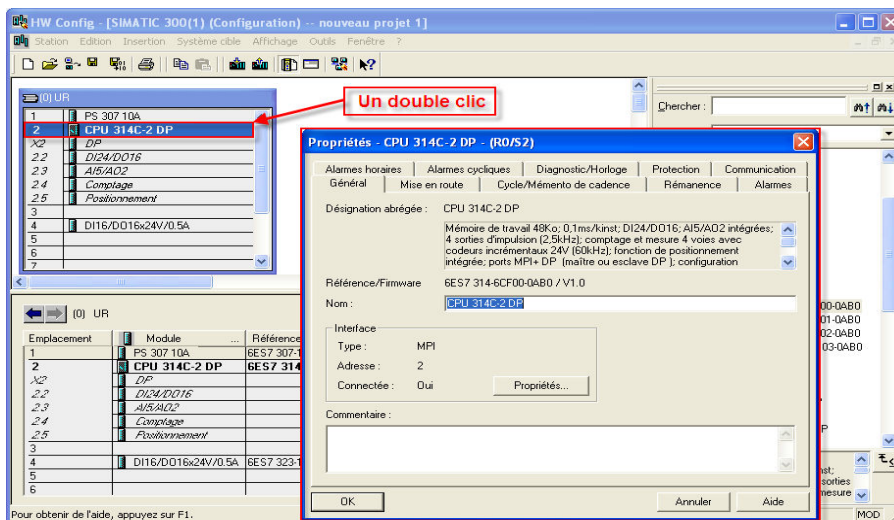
HW Config - [SIMATIC 300(1) (Configuration) -- nouveau projet 1]

Station Edition Insertion Système cible Affichage Outils Fenêtre ?

(0) UR

| | |
|---|---|
| 1 | PS 307 10A |
| 2 | CPU 314C-2 DP |
| X2 | DP |
| 2.2 | DI24/DO16 |
| 2.3 | AI5/AO2 |
| 2.4 | Comptage |
| 2.5 | Positionnement |
| 3 | |
| 4 | DI16/DO16x24V/0.5A |
| 5 | |
| 6 | |
| 7 | |

Un double clic

Chercher :

Propriétés - CPU 314C-2 DP - (R0/S2)

Alarmes horaires | Alarmes cycliques | Diagnostic/Horloge | Protection | Communication
Général | Mise en route | Cycle/Mémento de cadence | Rémanence | Alarmes

Désignation abrégée : CPU 314C-2 DP

Mémoire de travail 48Ko; 0,1ms/kinst; DI24/DO16; AI5/AO2 intégrées; 4 sorties d'impulsion (2,5kHz); comptage et mesure 4 voies avec codeurs incrémentaux 24V (60kHz); fonction de positionnement intégrée; ports MPI+ DP (maître ou esclave DP ); configuration

Référence/Firmware 6ES7 314-6CF00-0AB0 / V1.0

Nom : CPU 314C-2 DP

Interface
Type : MPI
Adresse : 2
Connectée : Oui
Propriétés...

Commentaire :

OK
Annuler
Aide

(0) UR

| Emplacement | Module | Référence |
|---|---|---|
| 1 | PS 307 10A | 6ES7 307-1 |
| 2 | CPU 314C-2 DP | 6ES7 314 |
| X2 | DP | |
| 2.2 | DI24/DO16 | |
| 2.3 | AI5/AO2 | |
| 2.4 | Comptage | |
| 2.5 | Positionnement | |
| 3 | | |
| 4 | DI16/DO16x24V/0.5A | 6ES7 323-1 |
| 5 | | |
| 6 | | |

00-0AB0
01-0AB0
02-0AB0
03-0AB0
P
nst;
sorties
mesure

Pour obtenir de l'aide, appuyez sur F1.
MOD